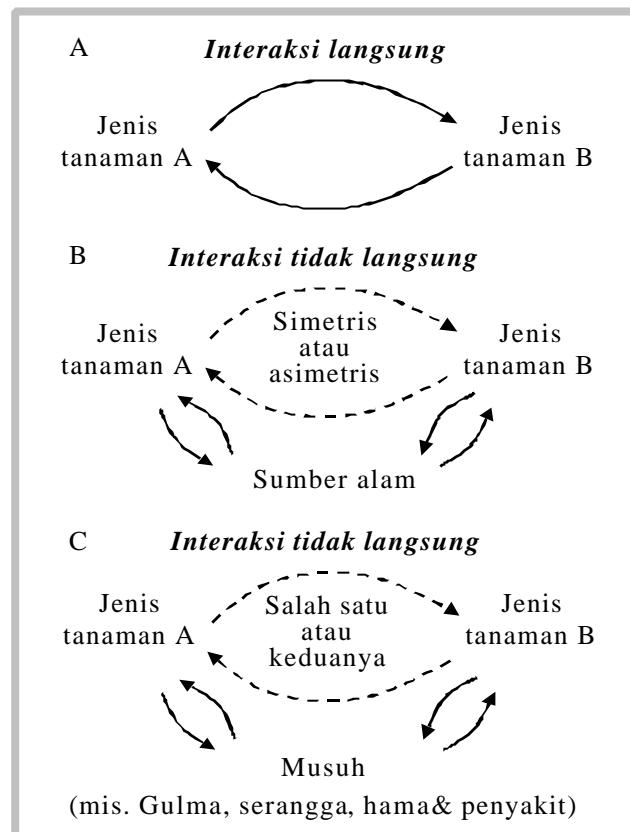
A *Interaksi langsung*

Jenis tanaman A

Jenis tanaman B

B *Interaksi tidak langsung*

Jenis tanaman A

Simetris atau asimetris

Jenis tanaman B

Sumber alam

C *Interaksi tidak langsung*

Jenis tanaman A

Salah satu atau keduanya

Jenis tanaman B

Musuh
(mis. Gulma, serangga, hama& penyakit)